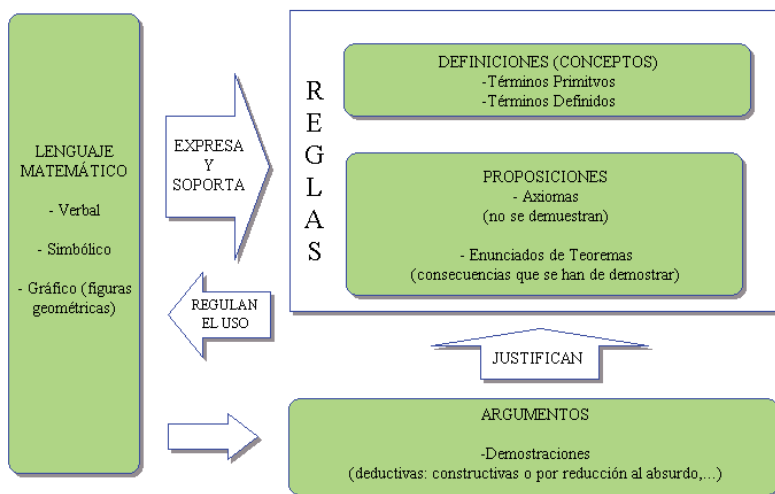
LENGUAJE MATEMÁTICO

- Verbal

- Simbólico

- Gráfico (figuras geométricas)

EXPRESA Y SOPORTA

REGULAN EL USO

R
E
G
L
A
S

DEFINICIONES (CONCEPTOS)
-Términos Primitivos
-Términos Definidos

PROPOSICIONES
- Axiomas
(no se demuestran)

- Enunciados de Teoremas
(consecuencias que se han de demostrar)

JUSTIFICAN

ARGUMENTOS

-Demostraciones
(deductivas: constructivas o por reducción al absurdo,...)